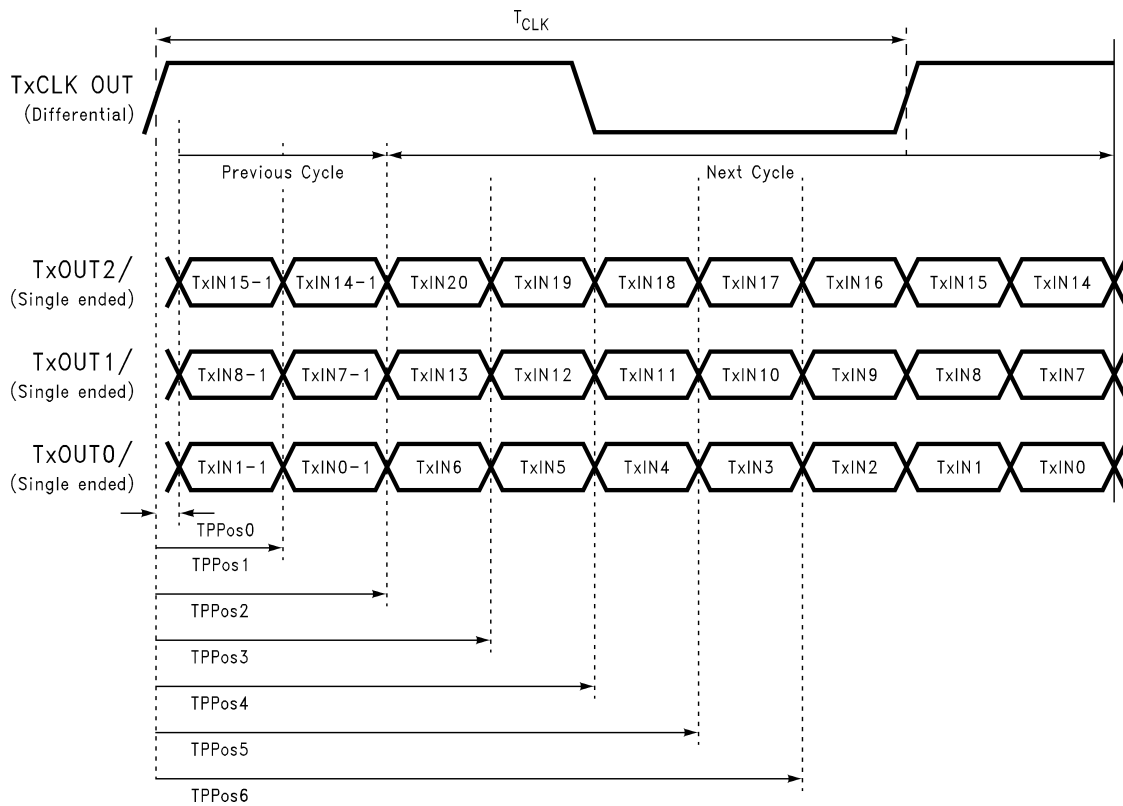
$T_{CLK}$

TxCLK OUT
(Differential)

Previous Cycle

Next Cycle

TxOUT2/
(Single ended)

TxIN15-1 TxIN14-1 TxIN20 TxIN19 TxIN18 TxIN17 TxIN16 TxIN15 TxIN14

TxOUT1/
(Single ended)

TxIN8-1 TxIN7-1 TxIN13 TxIN12 TxIN11 TxIN10 TxIN9 TxIN8 TxIN7

TxOUT0/
(Single ended)

TxIN1-1 TxIN0-1 TxIN6 TxIN5 TxIN4 TxIN3 TxIN2 TxIN1 TxIN0

TPPos0

TPPos1

TPPos2

TPPos3

TPPos4

TPPos5

TPPos6